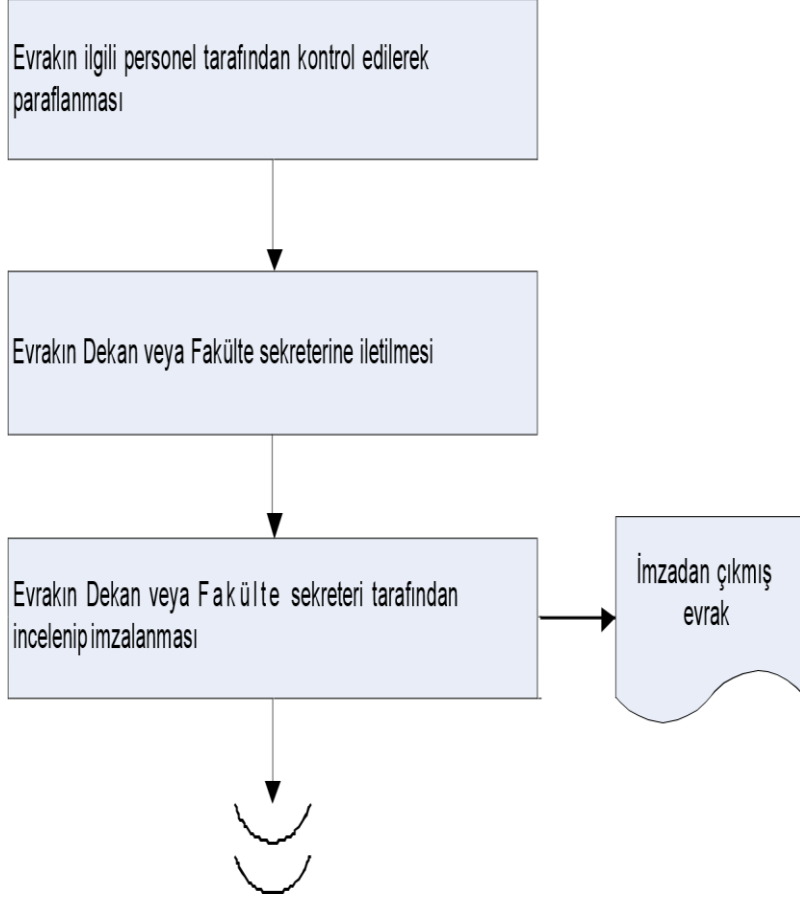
Evrakın ilgili personel tarafından kontrol edilerek paraflanması

Evrakın Dekan veya Fakülte sekreterine iletilmesi

Evrakın Dekan veya Fakülte sekreteri tarafından incelenip imzalanması

İmzadan çıkmış evrak